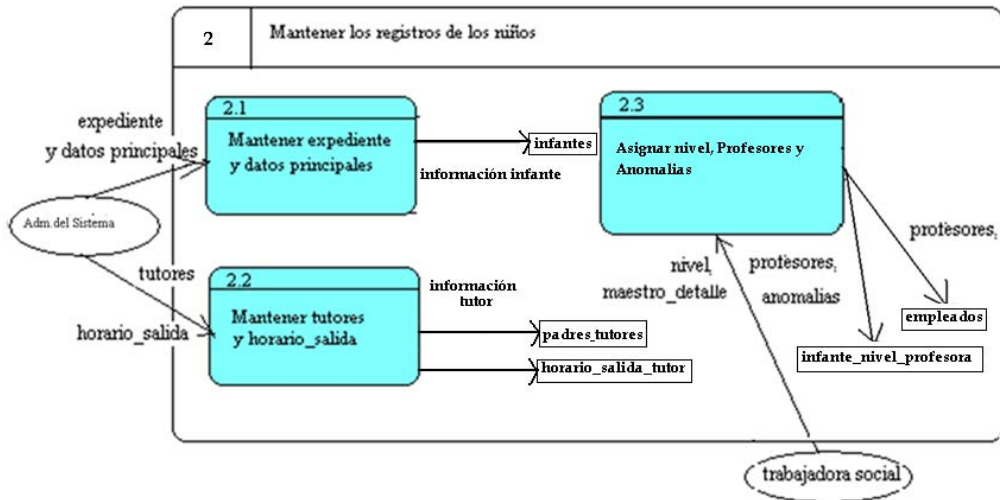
2

Mantener los registros de los niños

expediente y datos principales

2.1

Mantener expediente y datos principales

infantes

información infante

2.3

Asignar nivel, Profesores y Anomalias

Adm del Sistema

tutores

2.2

Mantener tutores y horario_salida

información tutor

horario_salida

padres_tutores

horario_salida_tutor

nivel, maestro_detalle

profesores, anomalias

profesores,

empleados

infante_nivel_profesora

trabajadora social